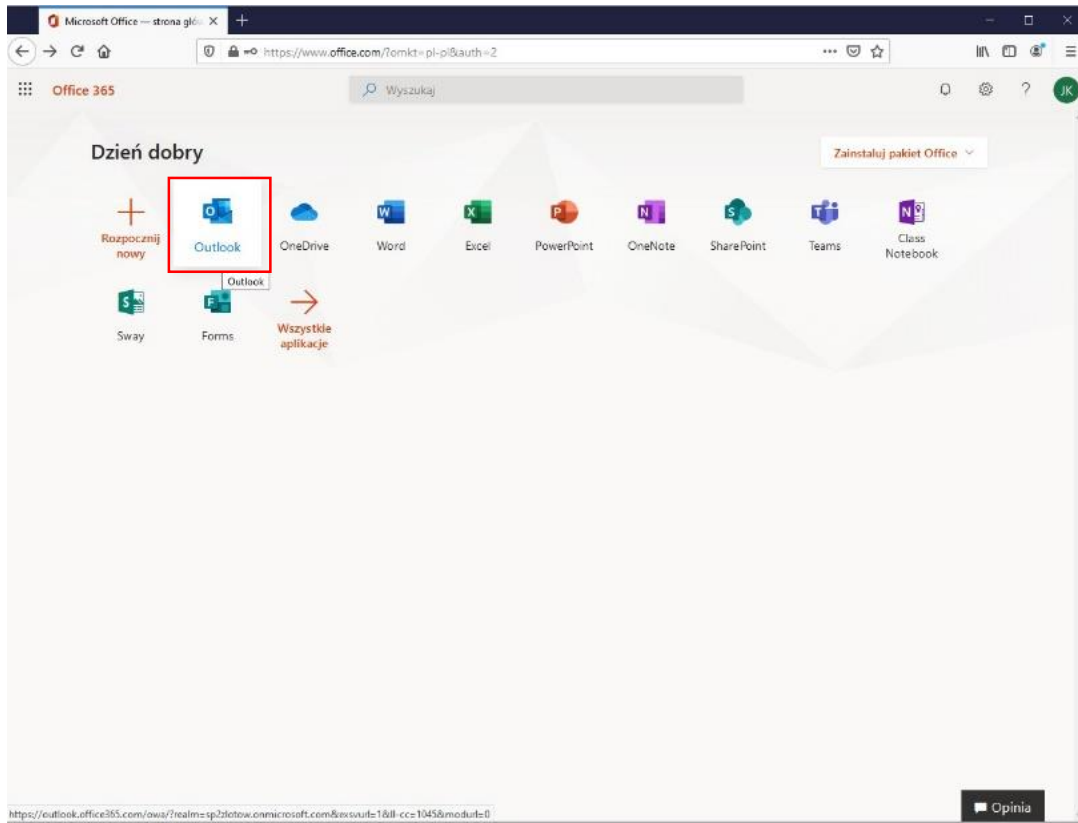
Microsoft Office — strona głó
https://www.office.com/?omkt=pl-pl&auth=2
Office 365
Wyszukaj
JK
Dzień dobry
Zainstaluj pakiet Office
Rozpocznij nowy
Outlook
Outlook
OneDrive
Word
Excel
PowerPoint
OneNote
SharePoint
Teams
Class Notebook
Sway
Forms
Wszystkie aplikacje
https://outlook.office365.com/owa/?realm=sp2zlotow.onmicrosoft.com&exsvurl=1&ll-cc=1045&modurl=0
Opinia